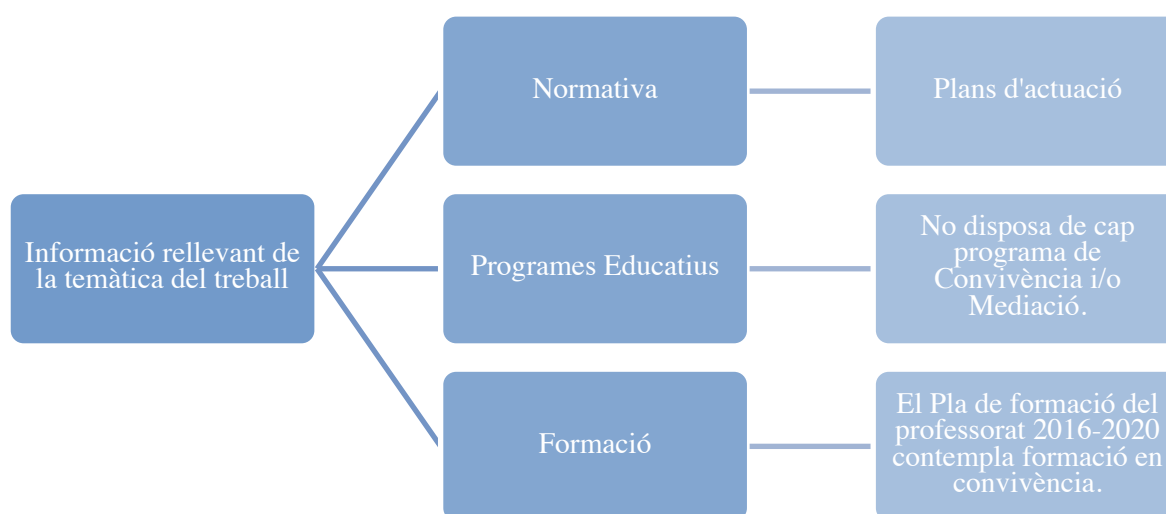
Informació rellevant de la temàtica del treball

Normativa

Plans d'actuació

Programes Educatius

No disposa de cap programa de Convivència i/o Mediació.

Formació

El Pla de formació del professorat 2016-2020 contempla formació en convivència.